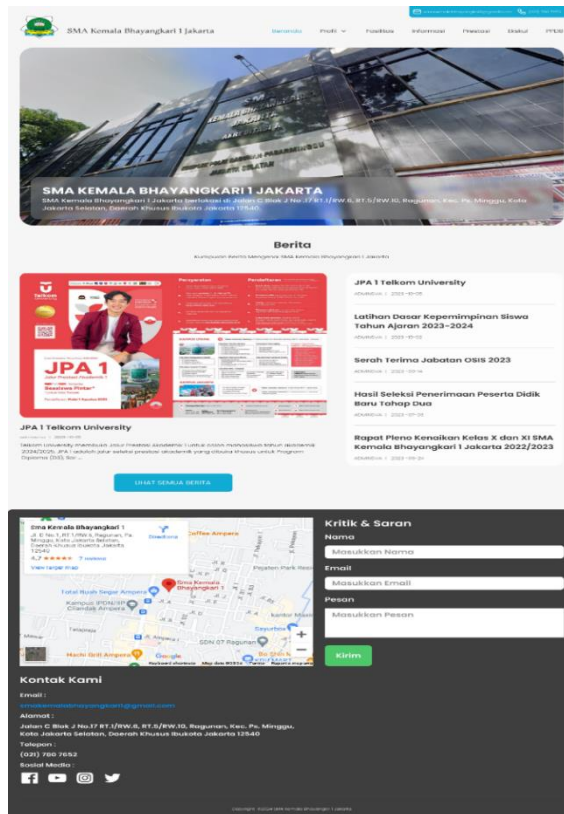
SMA Kemala Bhayangkari 1 Jakarta

Beranda Profil Fasilitas Informasi Prestasi Ekskul PPDB

SMA KEMALA BHAYANGKARI 1 JAKARTA

SMA Kemala Bhayangkari 1 Jakarta berlokasi di Jalan C Blok J No.17 RT.1/RW.6, RT.5/RW.10, Ragunan, Kec. Ps. Minggu, Kota Jakarta Selatan, Daerah Khusus Ibukota Jakarta 12540

Berita

Kumpulan Berita Mengenai SMA Kemala Bhayangkari 1 Jakarta

JPA 1

JPA 1 Telkom University

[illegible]

Telkom University membuka Jalur Prestasi Akademik 1 untuk calon mahasiswa tahun akademik 2024/2025. JPA 1 adalah jalur seleksi prestasi akademik yang dibuka khusus untuk Program Diploma (D3), Sar...

LIHAT SEMUA BERITA

JPA 1 Telkom University

Latihan Dasar Kepemimpinan Siswa Tahun Ajaran 2023-2024

Serah Terima Jabatan OSIS 2023

Hasil Seleksi Penerimaan Peserta Didik Baru Tahap Dua

Rapat Pleno Kenaikan Kelas X dan XI SMA Kemala Bhayangkari 1 Jakarta 2022/2023

Sma Kemala Bhayangkari 1
Jl. C No.1, RT.1/RW.6, Ragunan, Ps. Minggu, Kota Jakarta Selatan, Daerah Khusus Ibukota Jakarta 12540
4,7 ★★★★★ 7 ulasan
View larger map
Directions
Coffee Ampera
Sma Kemala Bhayangkari 1
Total Buah Segar Ampera
Kampus IPDN/SP Cilandak Ampera
Pejaten Park Resi
SDN 07 Ragunan
Hachi Grill Ampera
Google
Keyboard shortcuts Map data ©2024 Terms Report a map error

Kritik & Saran
Nama
Masukkan Nama
Email
Masukkan Email
Pesan
Masukkan Pesan
Kirim

Kontak Kami
Email :
smakemalabhayangkari1@gmail.com
Alamat :
Jalan C Blok J No.17 RT.1/RW.6, RT.5/RW.10, Ragunan, Kec. Ps. Minggu, Kota Jakarta Selatan, Daerah Khusus Ibukota Jakarta 12540
Telepon :
(021) 780 7652
Sosial Media :

Copyright ©2024 SMA Kemala Bhayangkari 1 Jakarta